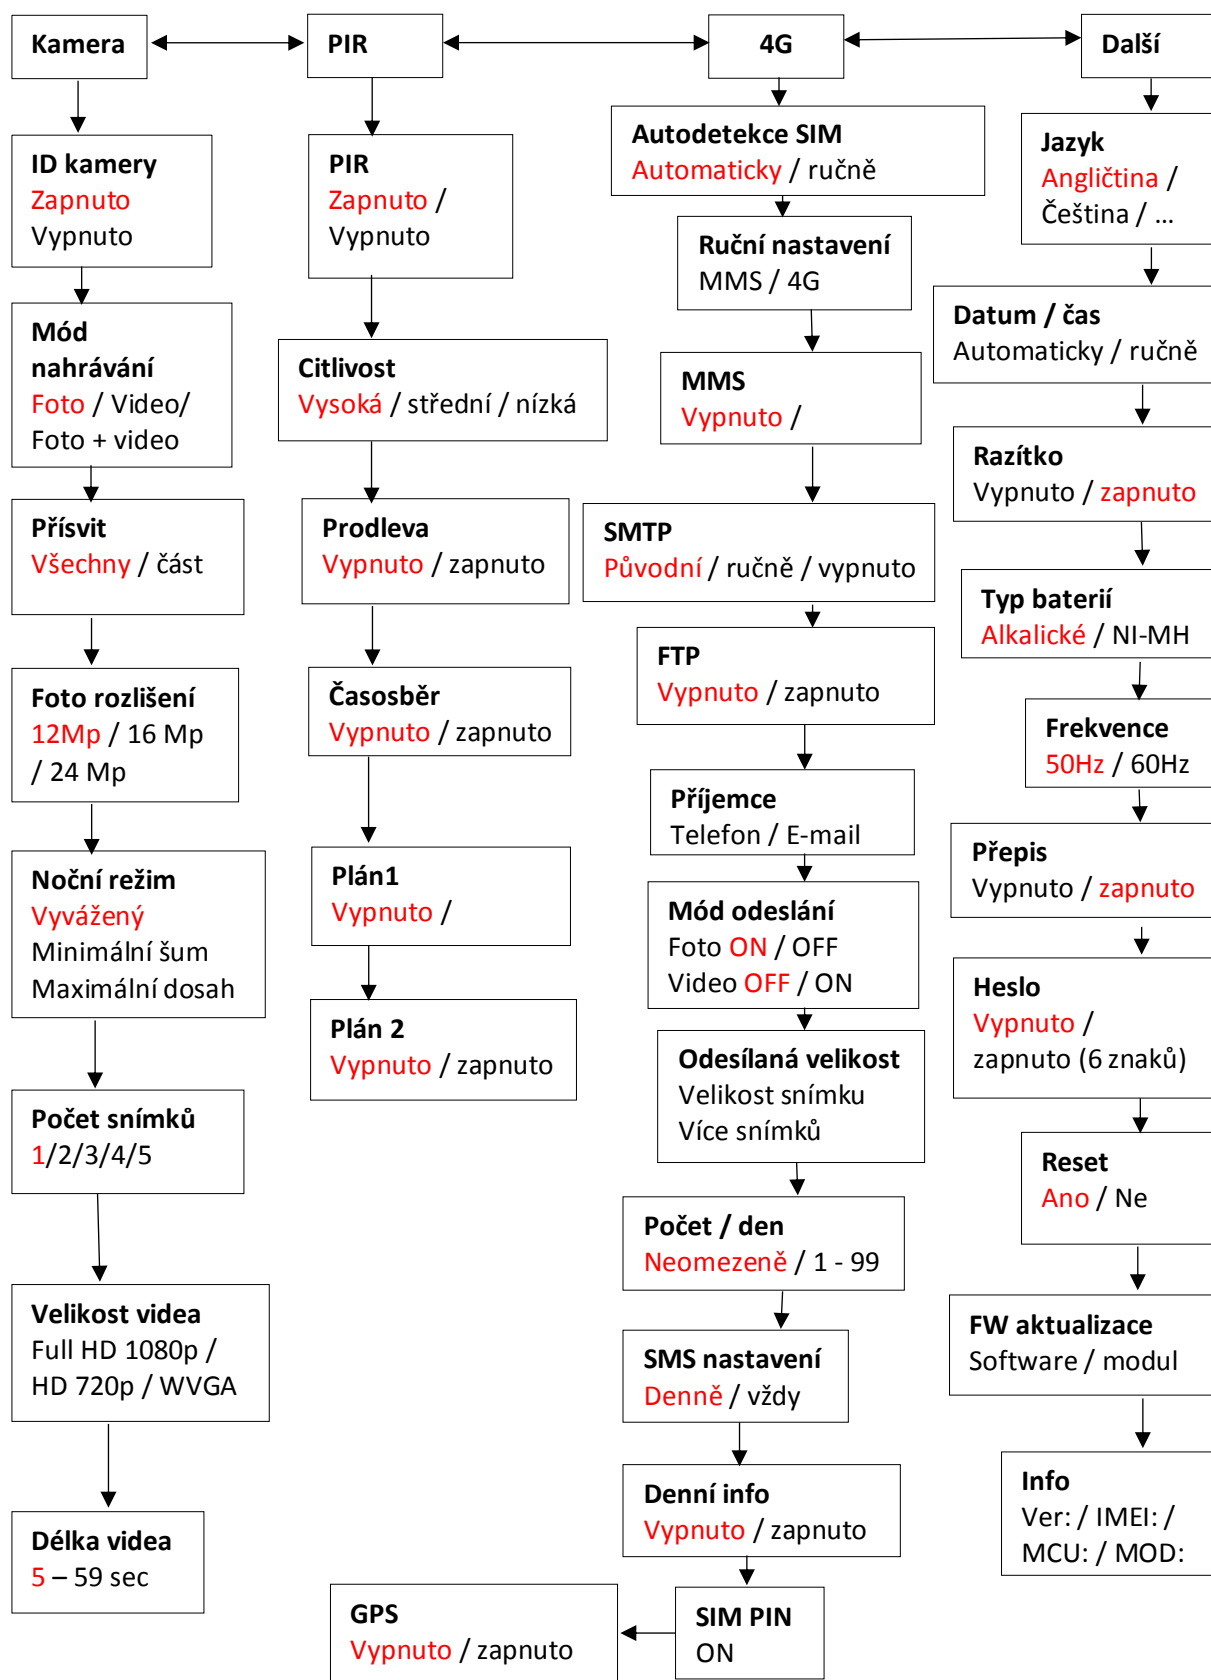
Kamera

PIR

4G

Další

ID kamery
Zapnuto
Vypnuto

Mód nahrávání
Foto / Video/
Foto + video

Přísvit
Všechny / část

Foto rozlišení
12Mp / 16 Mp / 24 Mp

Noční režim
Vyvážený
Minimální šum
Maximální dosah

Počet snímků
1/2/3/4/5

Velikost videa
Full HD 1080p /
HD 720p / WVGA

Délka videa
5 – 59 sec

PIR
Zapnuto /
Vypnuto

Citlivost
Vysoká / střední / nízká

Prodleva
Vypnuto / zapnuto

Časosběr
Vypnuto / zapnuto

Plán1
Vypnuto /

Plán 2
Vypnuto / zapnuto

GPS
Vypnuto / zapnuto

Autodetekce SIM
Automaticky / ručně

Ruční nastavení
MMS / 4G

MMS
Vypnuto /

SMTP
Původní / ručně / vypnuto

FTP
Vypnuto / zapnuto

Příjemce
Telefon / E-mail

Mód odeslání
Foto ON / OFF
Video OFF / ON

Odesílaná velikost
Velikost snímku
Více snímků

Počet / den
Neomezeně / 1 - 99

SMS nastavení
Denně / vždy

Denní info
Vypnuto / zapnuto

SIM PIN
ON

Jazyk
Angličtina /
Čeština / …

Datum / čas
Automaticky / ručně

Razítko
Vypnuto / zapnuto

Typ baterií
Alkalické / NI-MH

Frekvence
50Hz / 60Hz

Přepis
Vypnuto / zapnuto

Heslo
Vypnuto /
zapnuto (6 znaků)

Reset
Ano / Ne

FW aktualizace
Software / modul

Info
Ver: / IMEI: /
MCU: / MOD: